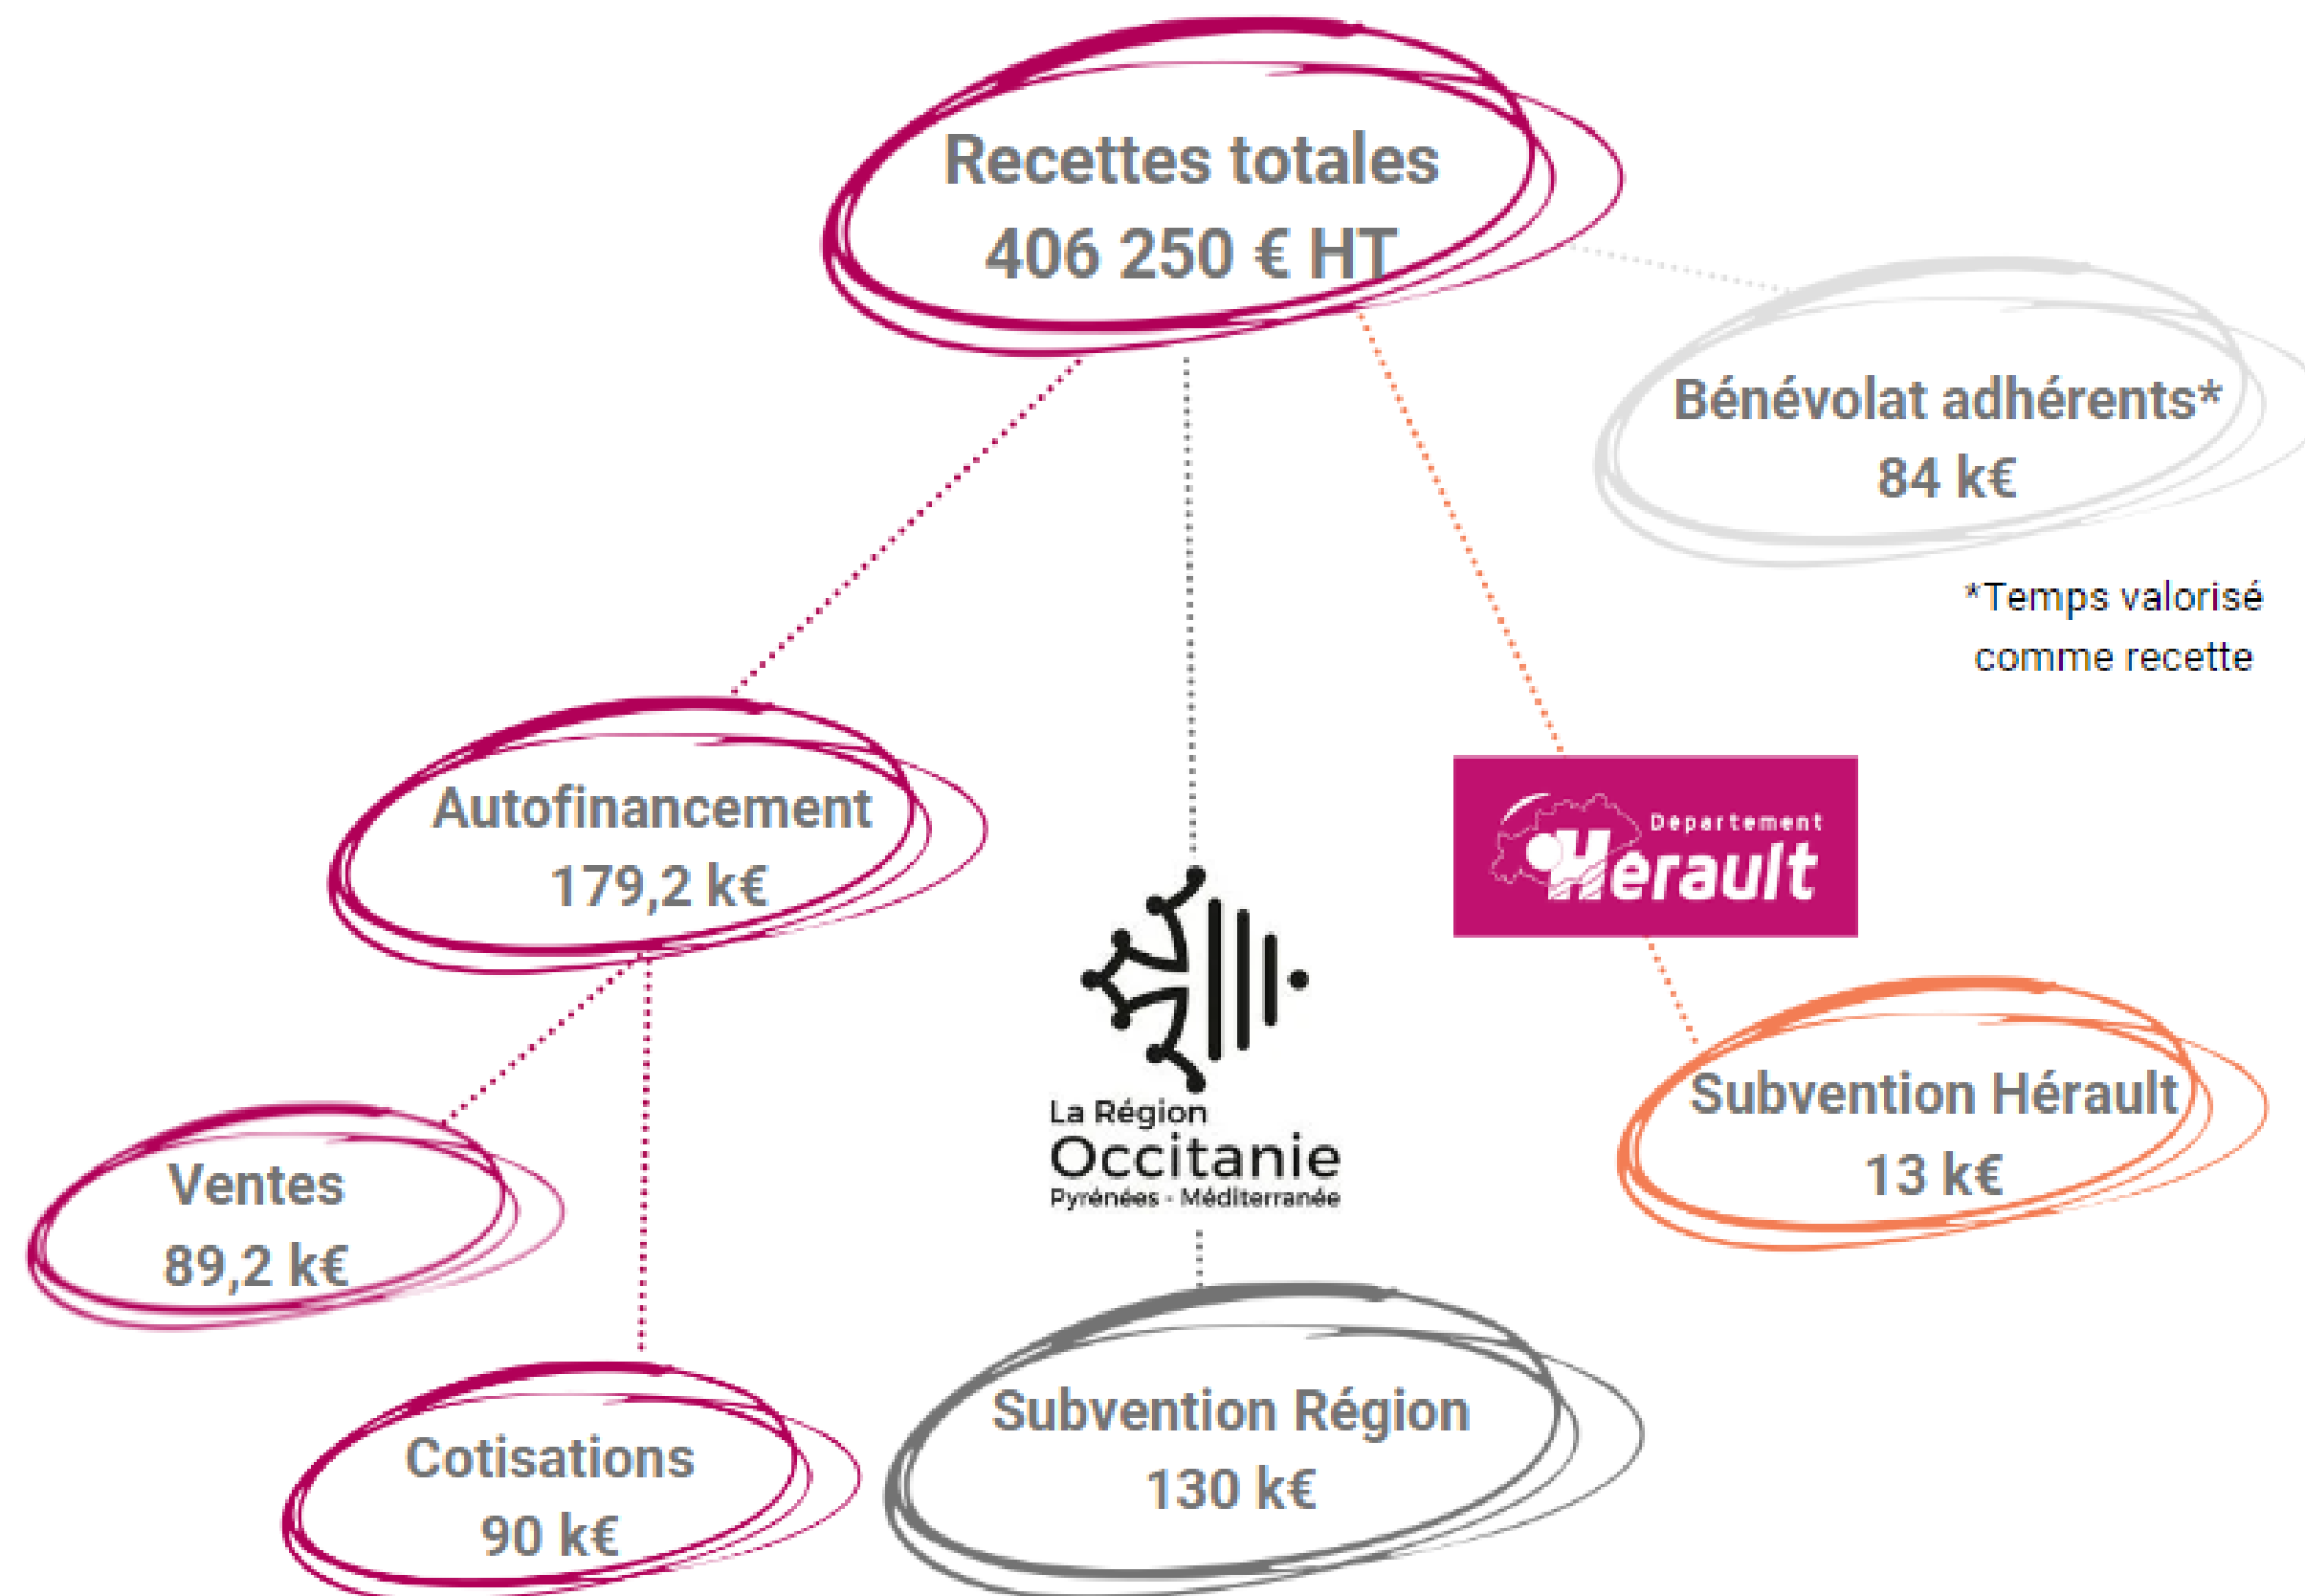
Recettes totales
406 250 € HT

Bénévolat adhérents*
84 k€

*Temps valorisé comme recette

Autofinancement
179,2 k€

Département
Hérault

La Région
Occitanie
Pyrénées - Méditerranée

Subvention Hérault
13 k€

Ventes
89,2 k€

Cotisations
90 k€

Subvention Région
130 k€